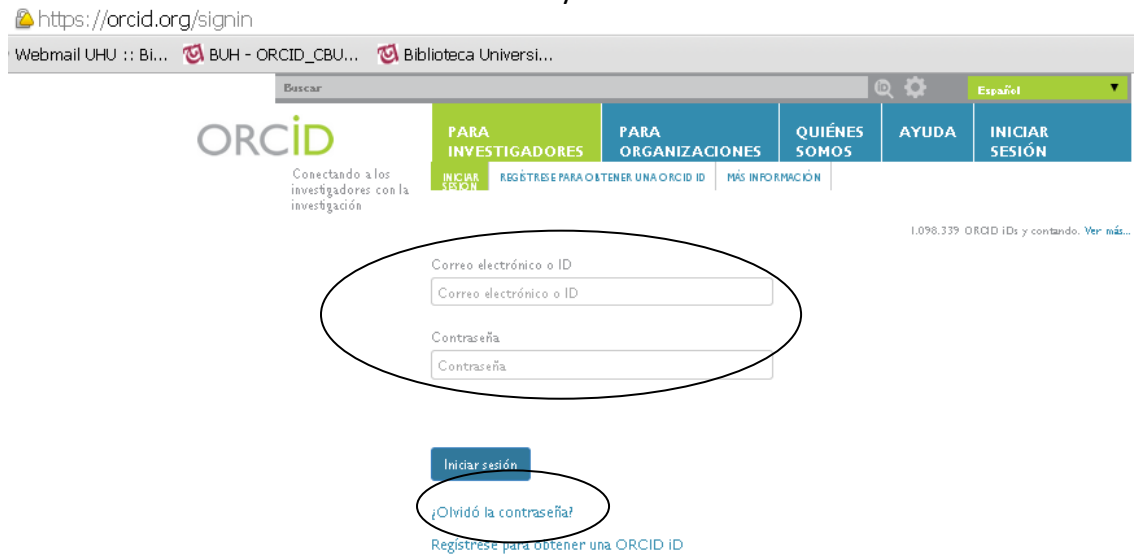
https://orcid.org/signin

Webmail UHU :: Bi... BUH - ORCID_CBU... Biblioteca Universi...

Buscar

Español

ORCID

Conectando a los investigadores con la investigación

PARA INVESTIGADORES

PARA ORGANIZACIONES

QUIÉNES SOMOS

AYUDA

INICIAR SESIÓN

INICIAR SESIÓN

REGÍSTRESE PARA OBTENER UNA ORCID ID

MÁS INFORMACIÓN

1.098.339 ORCID iDs y contando. Ver más...

Correo electrónico o ID

Correo electrónico o ID

Contraseña

Contraseña

Iniciar sesión

¿Olvidó la contraseña?

Regístrese para obtener una ORCID iD